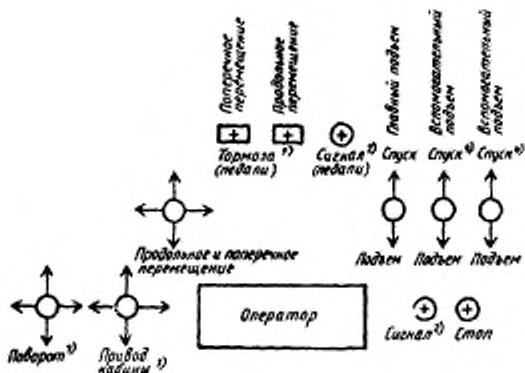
Поперечное перемещение

Продольное перемещение

Тормоза (педали) 1)

Сигнал 1) (педали)

Главный подъем

Вспомогательный подъем

Вспомогательный подъем

Спуск

Спуск 1)

Спуск 1)

Продольное и поперечное перемещение

Подъем

Подъем

Подъем

Поворот 1)

Привод кабины 1)

Оператор

Сигнал 1)

Стоп